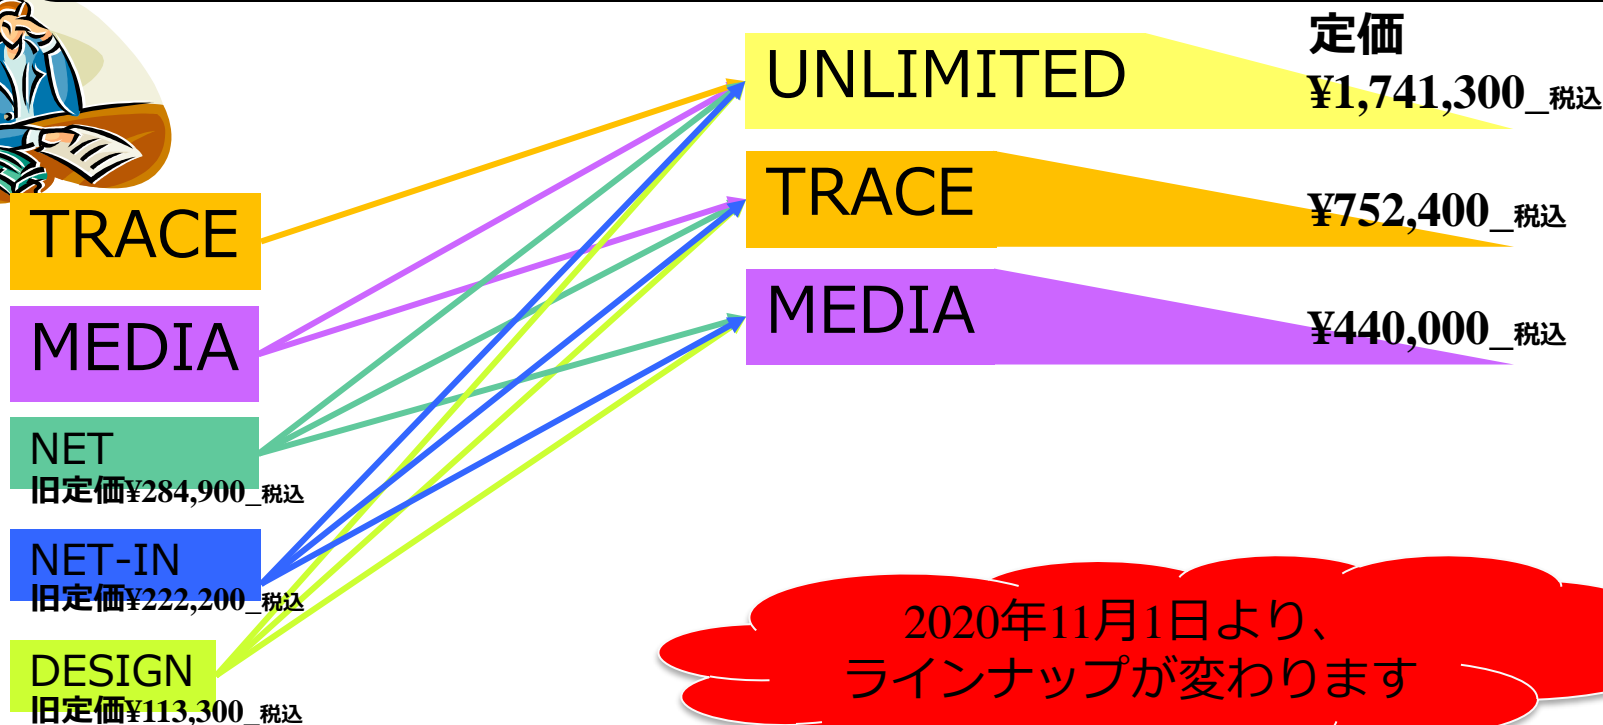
TRACE

MEDIA

NET
旧定価¥284,900_税込

NET-IN
旧定価¥222,200_税込

DESIGN
旧定価¥113,300_税込

定価

UNLIMITED
¥1,741,300_税込

TRACE
¥752,400_税込

MEDIA
¥440,000_税込

2020年11月1日より、
ラインナップが変わります